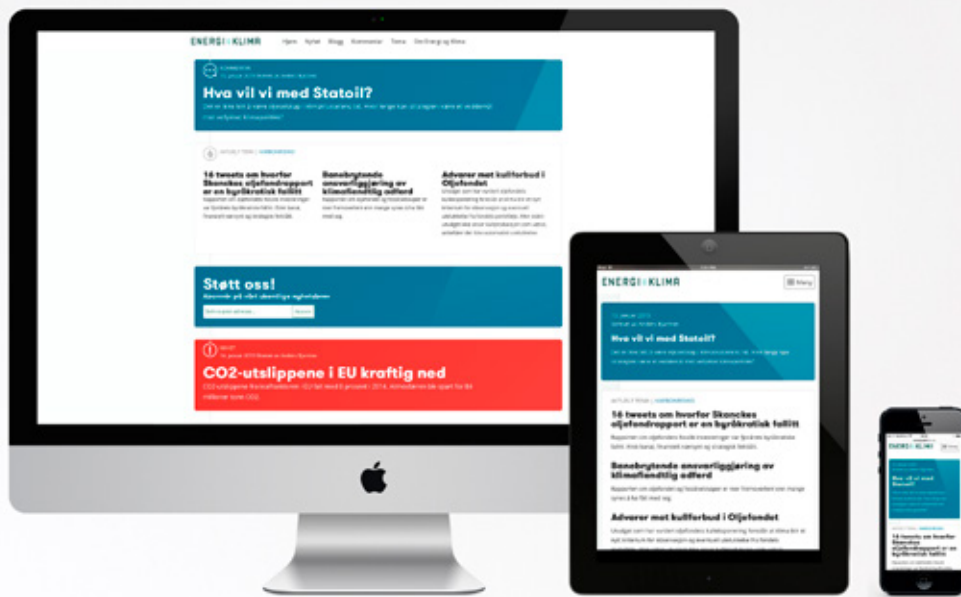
ENERGI | KLIMA Hjem Nyhet Blogg Kommentar Tema Om Energi og Klima

Hva vil vi med Statoil?

16 tweets om hvorfor Skanckes oljefondrapport er en byråkratisk fallitt

Banebrytende ansvarliggjøring av klimafiendtlig adferd

Advarer mot kullforbud i Oljefondet

Støtt oss!

CO2-utslippene i EU kraftig ned

ENERGI | KLIMA Meny

Hva vil vi med Statoil?

16 tweets om hvorfor Skanckes oljefondrapport er en byråkratisk fallitt

Banebrytende ansvarliggjøring av klimafiendtlig adferd

Advarer mot kullforbud i Oljefondet

ENERGI | KLIMA

Hva vil vi med Statoil?

16 tweets om hvorfor Skanckes oljefondrapport er en byråkratisk fallitt